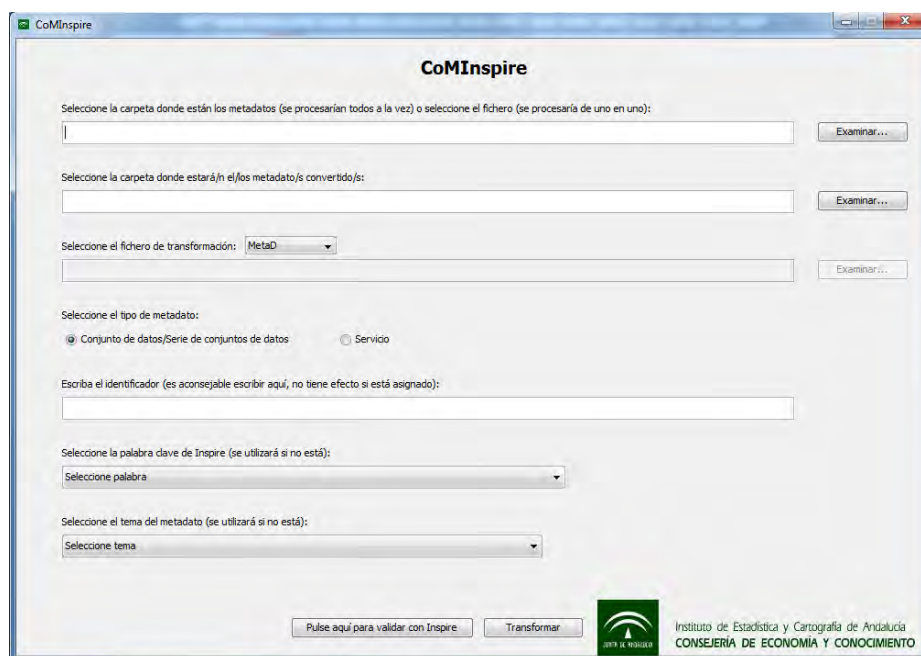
CoMInspire

CoMInspire

Seleccione la carpeta donde están los metadatos (se procesarían todos a la vez) o seleccione el fichero (se procesaría de uno en uno):

Examinar...

Seleccione la carpeta donde estará/n el/los metadato/s convertido/s:

Examinar...

Seleccione el fichero de transformación: MetaD

Examinar...

Seleccione el tipo de metadato:

Conjunto de datos/Serie de conjuntos de datos

Servicio

Escriba el identificador (es aconsejable escribir aquí, no tiene efecto si está asignado):

Seleccione la palabra clave de Inspire (se utilizará si no está):

Seleccione palabra

Seleccione el tema del metadato (se utilizará si no está):

Seleccione tema

Pulse aquí para validar con Inspire

Transformar

JUNTA DE ANDALUCIA

Instituto de Estadística y Cartografía de Andalucía
CONSEJERÍA DE ECONOMÍA Y CONOCIMIENTO